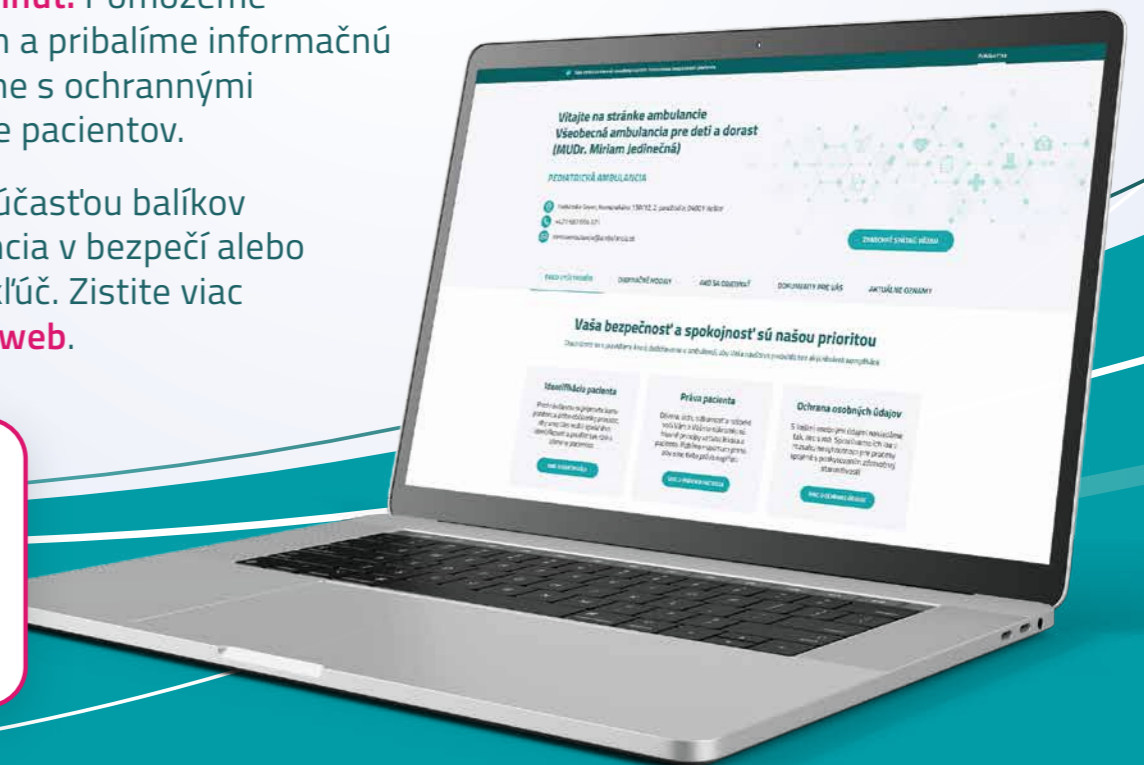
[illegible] Pomôžeme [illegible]n a pribalíme informačnú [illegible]me s ochrannými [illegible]e pacientov.

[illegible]účasťou balíkov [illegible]ncia v bezpečí alebo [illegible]kľúč. Zistite viac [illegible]web.

Vitajte na stránke ambulancie Všeobecná ambulancia pre deti a dorast (MUDr. Miriam Jedinečná)

PEDIATRICKÁ AMBULANCIA

ZAREZERVOVAŤ TERMÍN

PRED VYŠETRENÍM | ORDINAČNÉ HODINY | AKO SA OBJEDNAŤ | DOKUMENTY PRE VÁS | AKTUÁLNE OZNAMY

Vaša bezpečnosť a spokojnosť sú našou prioritou

Identifikácia pacienta

VIAC O IDENTIFIKÁCII

Práva pacienta

VIAC O PRÁVACH PACIENTA

Ochrana osobných údajov

VIAC O OCHRANE ÚDAJOV